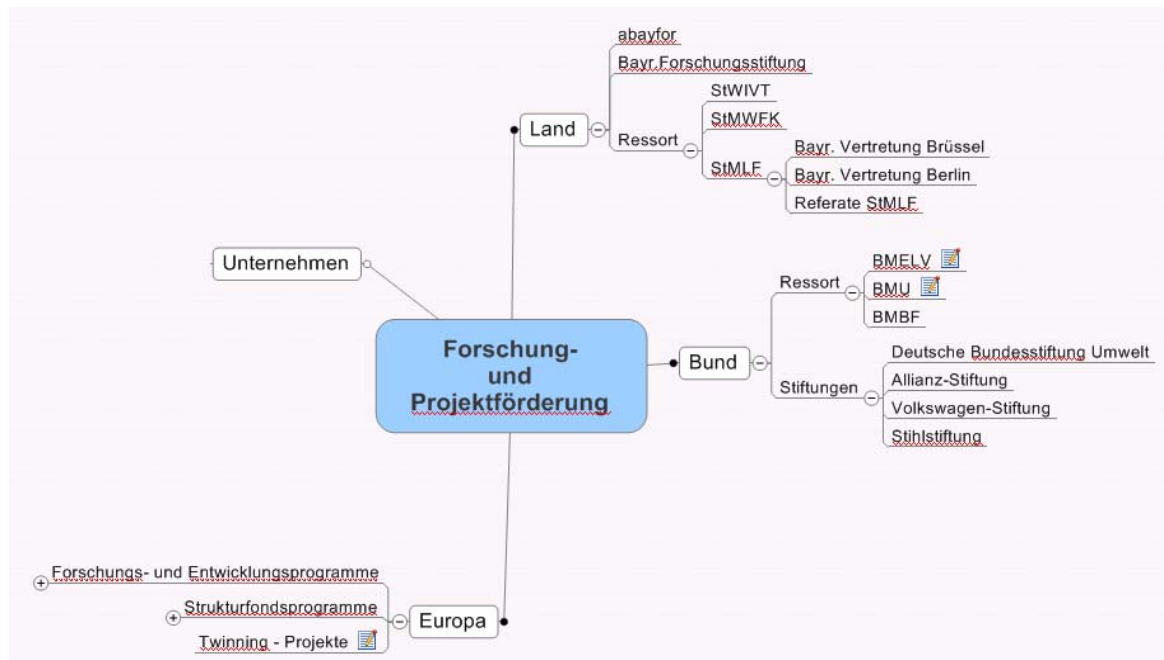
Forschung- und Projektförderung

Land
abayfor
Bayr.Forschungsstiftung
Ressort
StWIVT
StMWFK
StMLF
Bayr. Vertretung Brüssel
Bayr. Vertretung Berlin
Referate StMLF

Unternehmen

Bund
Ressort
BMELV
BMU
BMBF
Stiftungen
Deutsche Bundesstiftung Umwelt
Allianz-Stiftung
Volkswagen-Stiftung
Stihlstiftung

Europa
Forschungs- und Entwicklungsprogramme
Strukturfondsprogramme
Twinning - Projekte